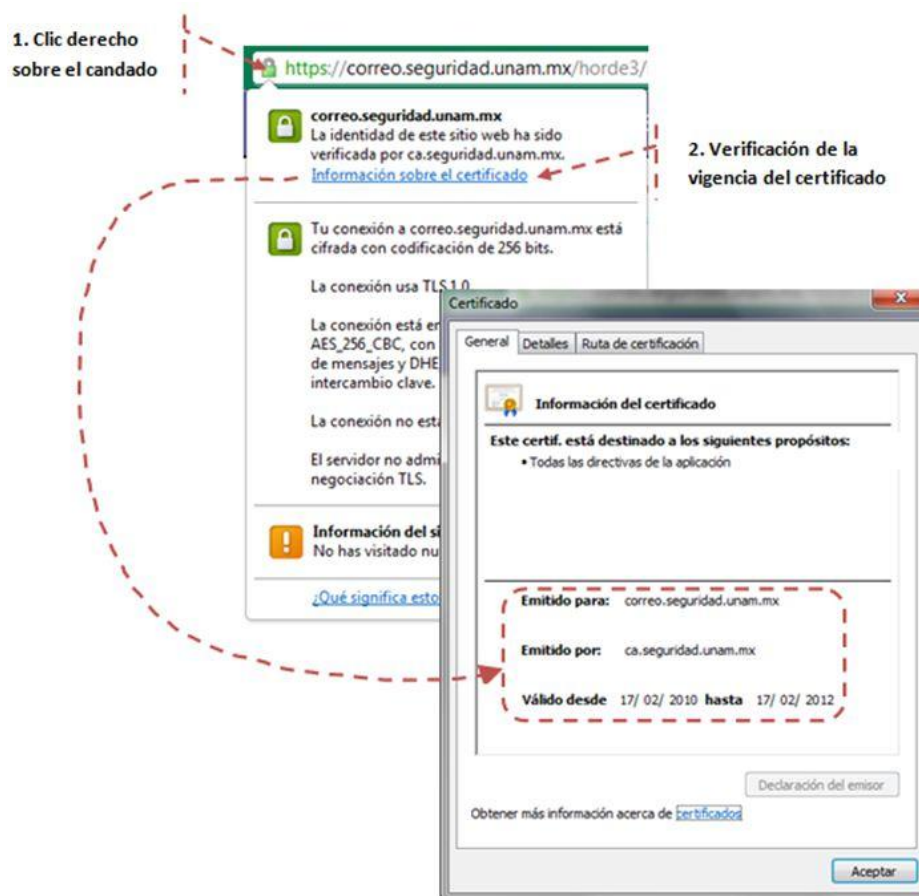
1. Clic derecho sobre el candado

https://correo.seguridad.unam.mx/horde3/

correo.seguridad.unam.mx
La identidad de este sitio web ha sido verificada por ca.seguridad.unam.mx.
Información sobre el certificado

2. Verificación de la vigencia del certificado

Tu conexión a correo.seguridad.unam.mx está cifrada con codificación de 256 bits.

La conexión usa TLS 1.0.

La conexión está en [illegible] AES_256_CBC, con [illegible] de mensajes y DHE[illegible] intercambio clave.

La conexión no est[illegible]

El servidor no admi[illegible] negociación TLS.

Información del si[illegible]
No has visitado nu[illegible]

¿Qué significa esto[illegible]

Certificado

General | Detalles | Ruta de certificación

Información del certificado

Este certif. está destinado a los siguientes propósitos:
• Todas las directivas de la aplicación

Emitido para: correo.seguridad.unam.mx

Emitido por: ca.seguridad.unam.mx

Válido desde 17/ 02/ 2010 hasta 17/ 02/ 2012

Declaración del emisor

Obtener más información acerca de certificados

Aceptar